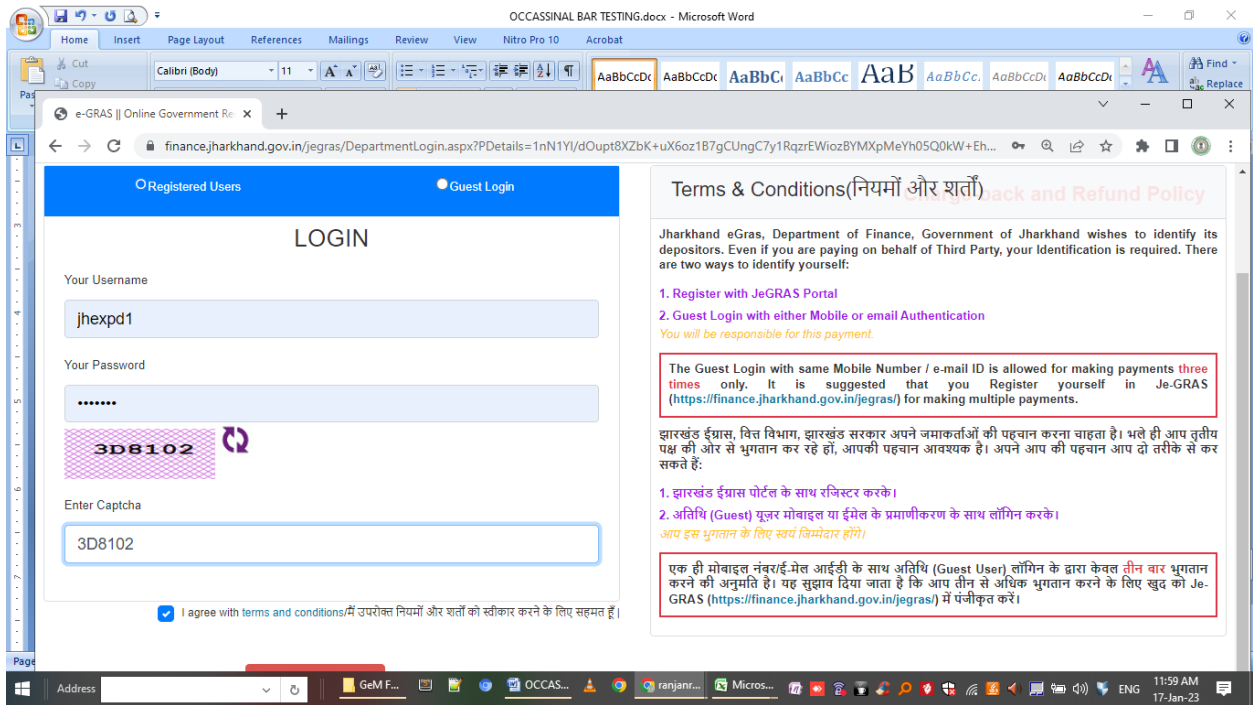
OCCASSINAL BAR TESTING.docx - Microsoft Word

Home Insert Page Layout References Mailings Review View Nitro Pro 10 Acrobat

Cut Copy Calibri (Body) 11 AaBbCcDc AaBbCcDc AaBbC AaBbCc AaB AaBbCc. AaBbCcDc AaBbCcDc Find Replace

e-GRAS || Online Government Re

finance.jharkhand.gov.in/jegras/DepartmentLogin.aspx?PDetails=1nN1YI/dOupt8XZbK+uX6oz1B7gCUngC7y1RqzrEWiozBYMXpMeYh05Q0kW+Eh...

Registered Users Guest Login

LOGIN

Your Username

jhexpd1

Your Password

•••••••

3D8102

Enter Captcha

3D8102

I agree with terms and conditions/मैं उपरोक्त नियमों और शर्तों को स्वीकार करने के लिए सहमत हूँ।

Terms & Conditions(नियमों और शर्तों) Chargeback and Refund Policy

Jharkhand eGras, Department of Finance, Government of Jharkhand wishes to identify its depositors. Even if you are paying on behalf of Third Party, your Identification is required. There are two ways to identify yourself:

1. Register with JeGRAS Portal

2. Guest Login with either Mobile or email Authentication

You will be responsible for this payment.

The Guest Login with same Mobile Number / e-mail ID is allowed for making payments three times only. It is suggested that you Register yourself in Je-GRAS (https://finance.jharkhand.gov.in/jegras/) for making multiple payments.

झारखंड ईग्रास, वित्त विभाग, झारखंड सरकार अपने जमाकर्ताओं की पहचान करना चाहता है। भले ही आप तृतीय पक्ष की ओर से भुगतान कर रहे हों, आपकी पहचान आवश्यक है। अपने आप की पहचान आप दो तरीके से कर सकते हैं:

1. झारखंड ईग्रास पोर्टल के साथ रजिस्टर करके।

2. अतिथि (Guest) यूज़र मोबाइल या ईमेल के प्रमाणीकरण के साथ लॉगिन करके।

आप इस भुगतान के लिए स्वयं जिम्मेदार होंगे।

एक ही मोबाइल नंबर/ई-मेल आईडी के साथ अतिथि (Guest User) लॉगिन के द्वारा केवल तीन बार भुगतान करने की अनुमति है। यह सुझाव दिया जाता है कि आप तीन से अधिक भुगतान करने के लिए खुद को Je-GRAS (https://finance.jharkhand.gov.in/jegras/) में पंजीकृत करें।

Page

Address GeM F... OCCAS... ranjanr... Micros... ENG 11:59 AM 17-Jan-23